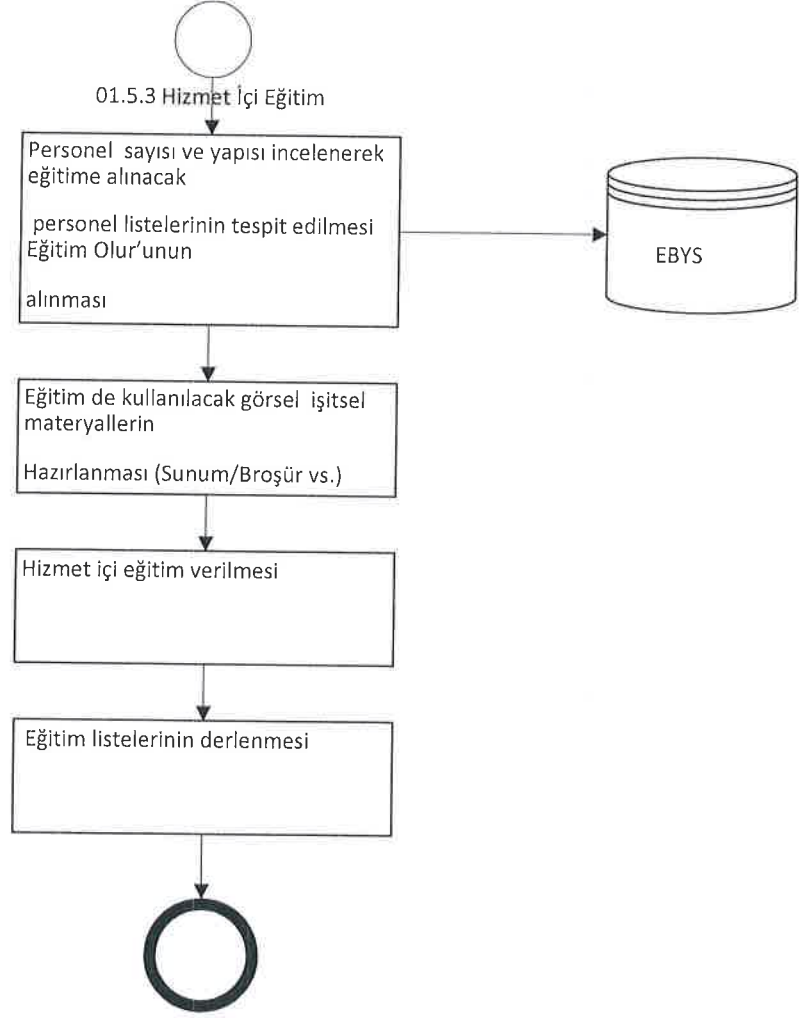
01.5.3 Hizmet İçi Eğitim

Personel sayısı ve yapısı incelenerek eğitime alınacak

personel listelerinin tespit edilmesi Eğitim Olur'unun

alınması

EBYS

Eğitim de kullanılacak görsel işitsel materyallerin

Hazırlanması (Sunum/Broşür vs.)

Hizmet içi eğitim verilmesi

Eğitim listelerinin derlenmesi